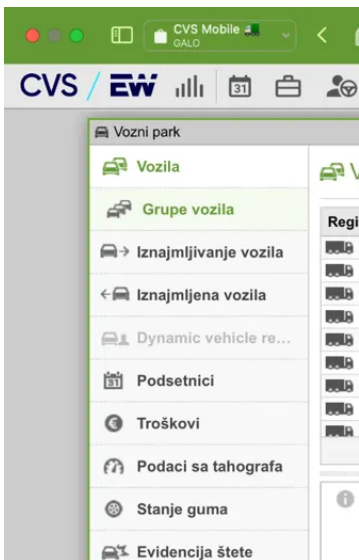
CVS Mobile
GALO

CVS / EW

31

Vozni park

Vozila

Grupe vozila

Iznajmljivanje vozila

Iznajmljena vozila

Dynamic vehicle re...

31 Podsetnici

Troškovi

Podaci sa tahografa

Stanje guma

Evidencija štete

V

Regi